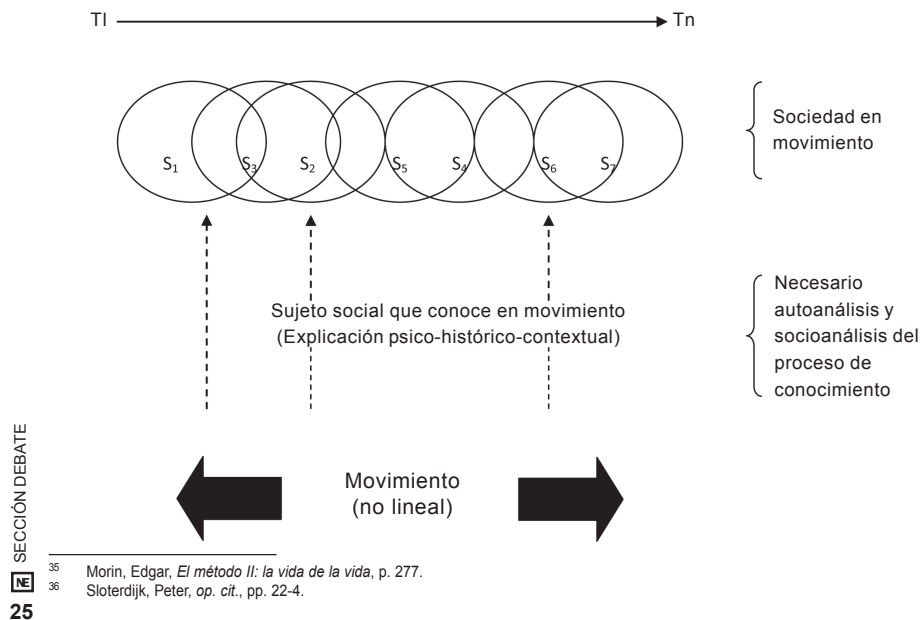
TI Tn

$S_1$ $S_3$ $S_2$ $S_5$ $S_4$ $S_6$ $S_7$

Sociedad en movimiento

Sujeto social que conoce en movimiento
(Explicación psico-histórico-contextual)

Necesario autoanálisis y socioanálisis del proceso de conocimiento

Movimiento
(no lineal)

SECCIÓN DEBATE

NE
25

35 Morin, Edgar, *El método II: la vida de la vida*, p. 277.
36 Sloterdijk, Peter, *op. cit.*, pp. 22-4.